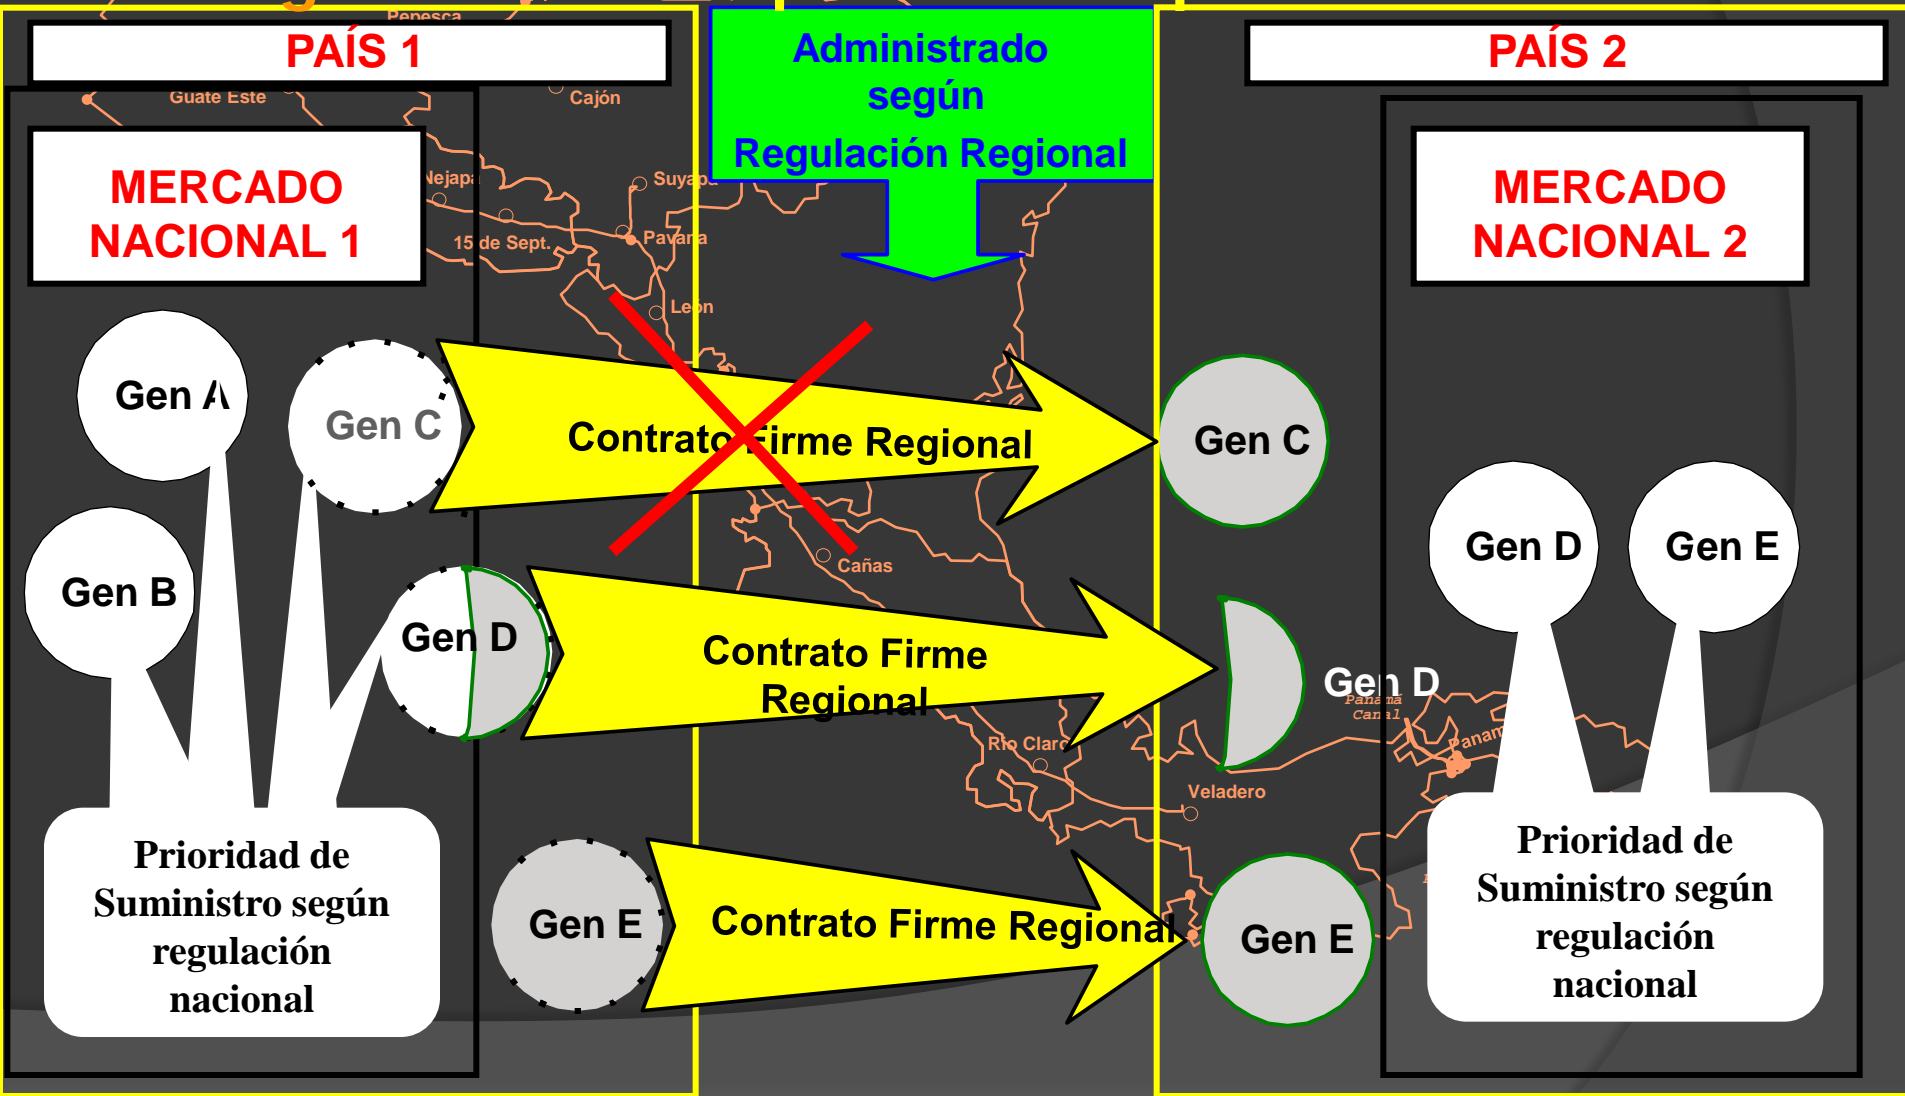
Pepesca

PAÍS 1

Administrado según Regulación Regional

PAÍS 2

Guate Este

Cajón

MERCADO NACIONAL 1

MERCADO NACIONAL 2

Nejapa

Suyapa

15 de Sept.

Pavana

Leon

Gen A

Gen C

Contrato Firme Regional

Gen C

Gen B

Cañas

Gen D

Gen E

Gen D

Contrato Firme Regional

Gen D

Panama Canal

Panama

Rio Claro

Veladero

Prioridad de Suministro según regulación nacional

Gen E

Contrato Firme Regional

Gen E

Prioridad de Suministro según regulación nacional